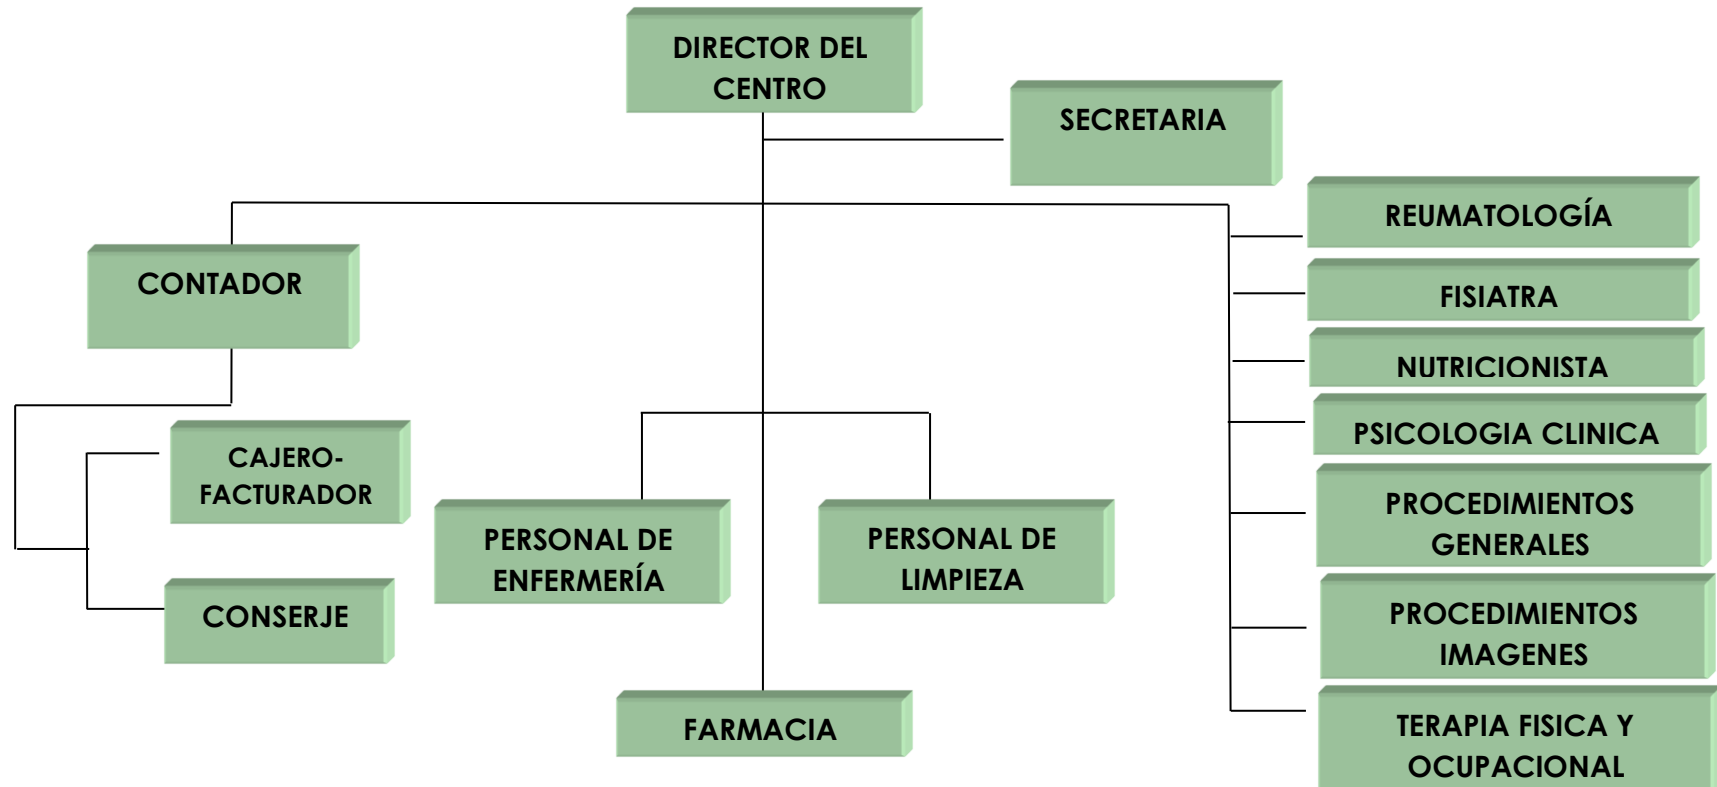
DIRECTOR DEL CENTRO

SECRETARIA

CONTADOR

CAJERO-FACTURADOR

CONSERJE

PERSONAL DE ENFERMERÍA

PERSONAL DE LIMPIEZA

FARMACIA

REUMATOLOGÍA

FISIATRA

NUTRICIONISTA

PSICOLOGIA CLINICA

PROCEDIMIENTOS GENERALES

PROCEDIMIENTOS IMAGENES

TERAPIA FISICA Y OCUPACIONAL